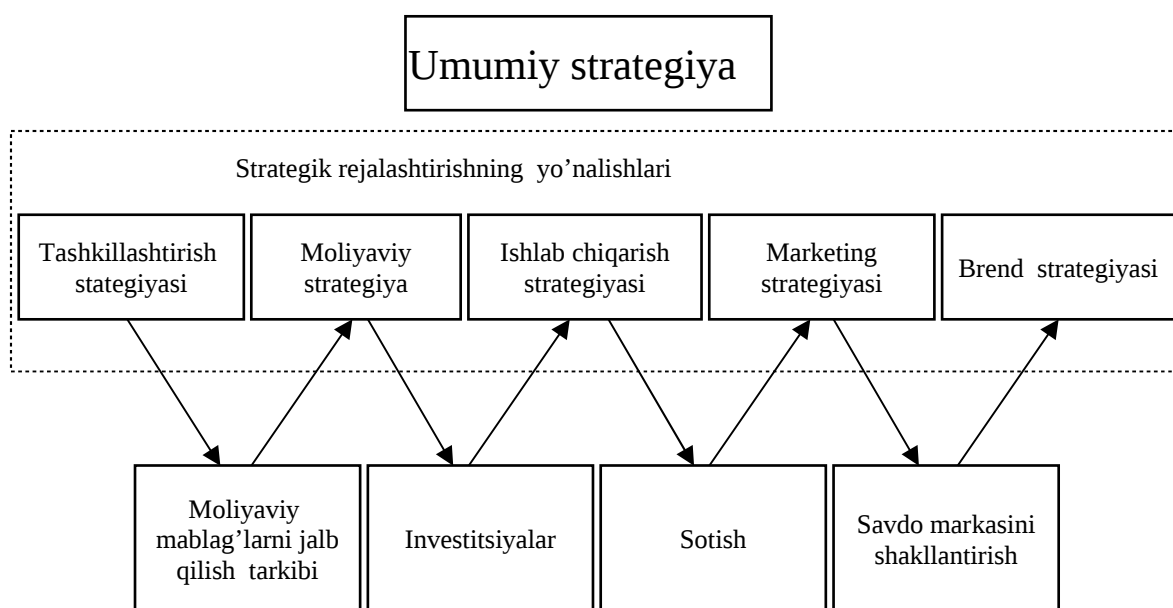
Umumiy strategiya

Strategik rejalashtirishning yo’nalishlari

Tashkillashtirish stategiyasi

Moliyaviy strategiya

Ishlab chiqarish strategiyasi

Marketing strategiyasi

Brend strategiyasi

Moliyaviy mablag’larni jalb qilish tarkibi

Investitsiyalar

Sotish

Savdo markasini shakllantirish